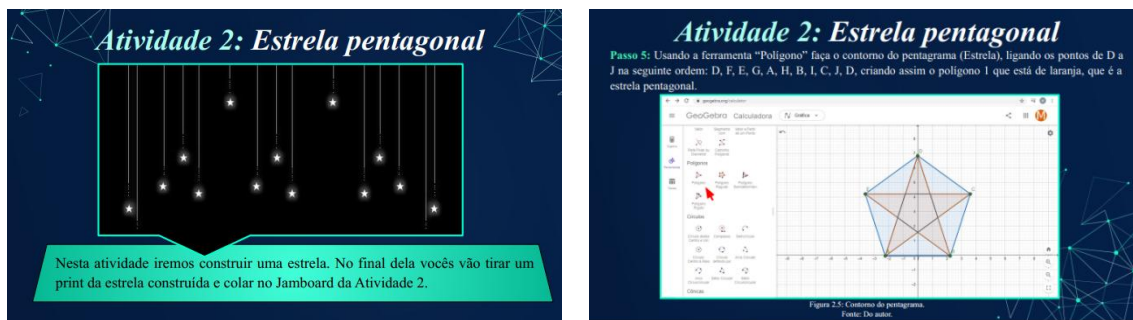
Atividade 2: Estrela pentagonal

Nesta atividade iremos construir uma estrela. No final dela vocês vão tirar um print da estrela construída e colar no Jamboard da Atividade 2.

Atividade 2: Estrela pentagonal

Passo 5: Usando a ferramenta "Polígono" faça o contorno do pentagrama (Estrela), ligando os pontos de D a J na seguinte ordem: D, F, E, G, A, H, B, I, C, J, D, criando assim o polígono 1 que está de laranja, que é a estrela pentagonal.

GeoGebra Calculadora Gráfica

Polígonos

Polígono

Círculos

Cônicas

Figura 2.5: Contorno do pentagrama.
Fonte: Do autor.